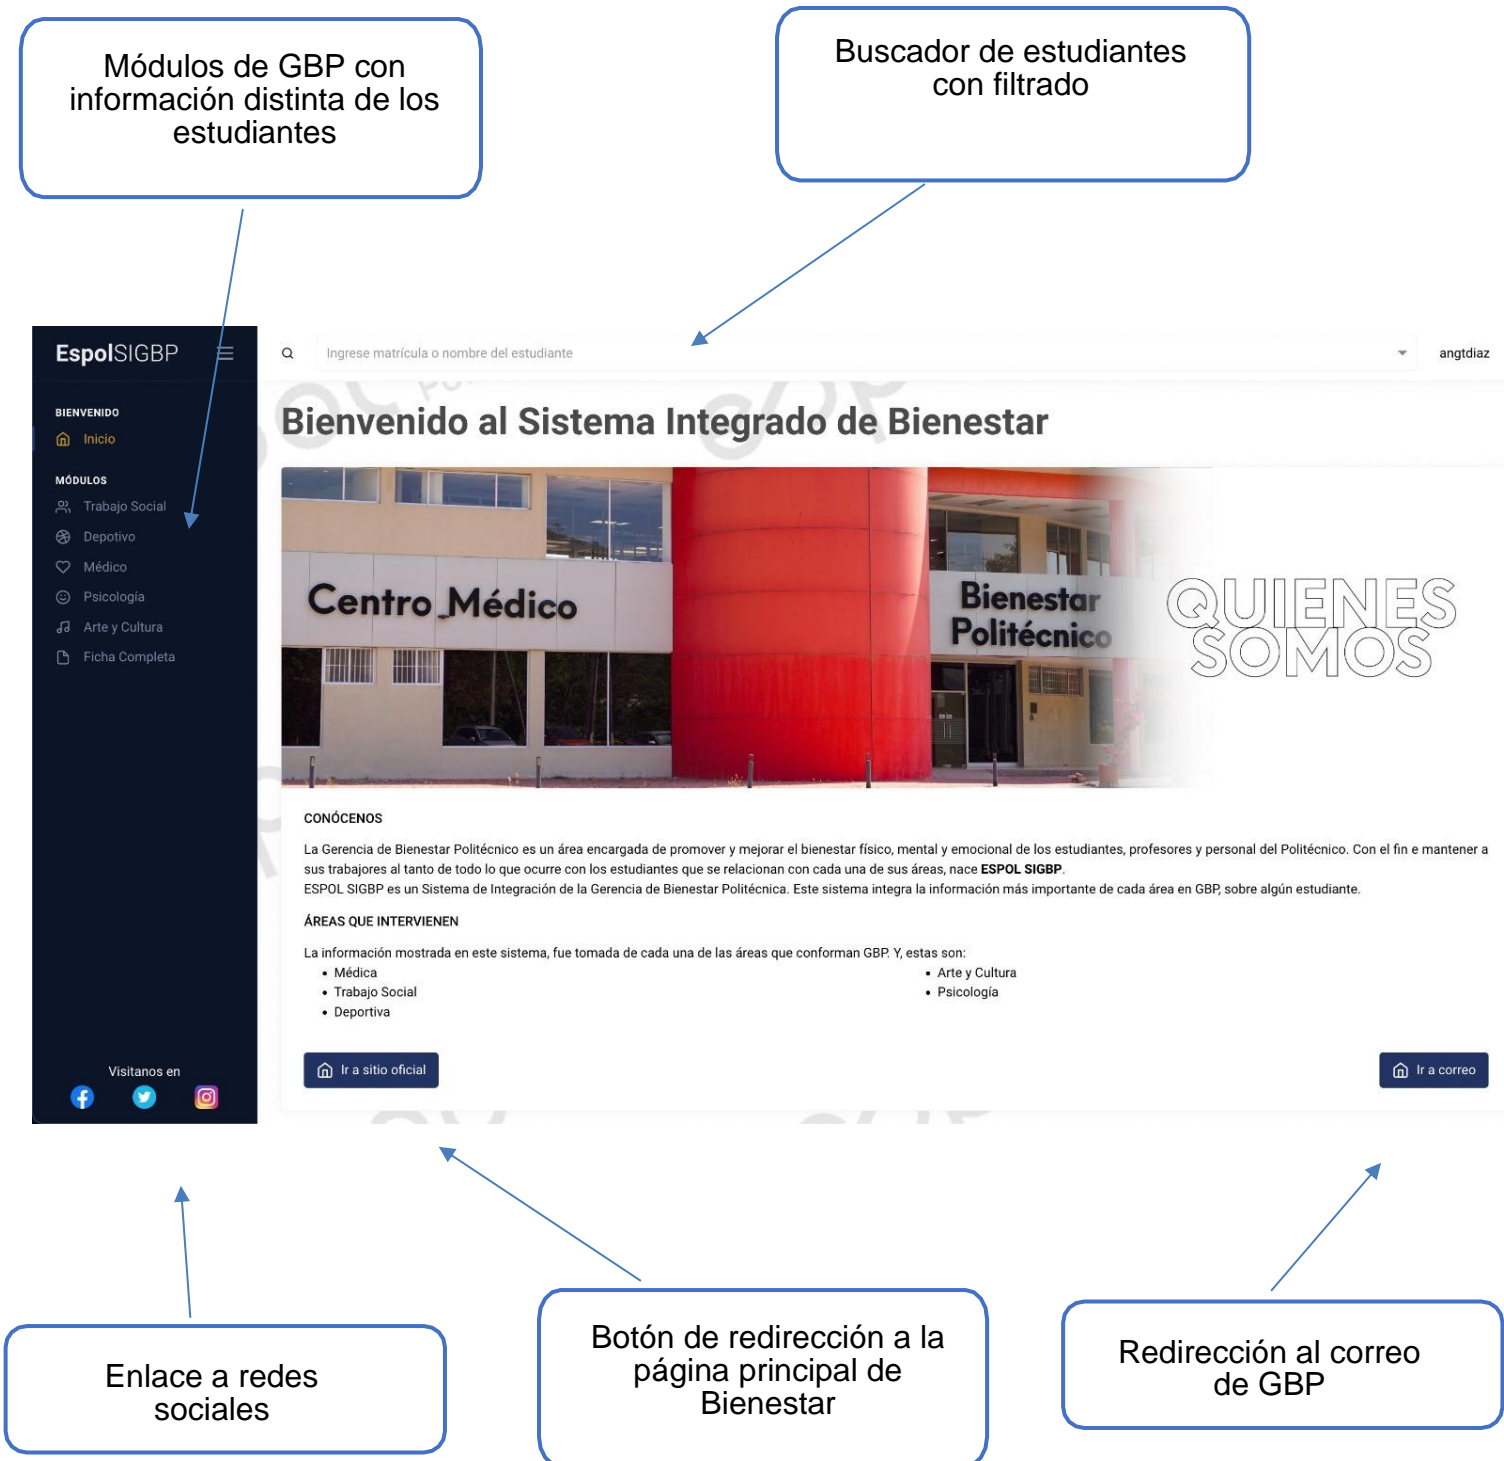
Módulos de GBP con información distinta de los estudiantes

Buscador de estudiantes con filtrado

EspolSIGBP

Ingrese matrícula o nombre del estudiante

angtdiaz

BIENVENIDO
Inicio

MÓDULOS
Trabajo Social
Depotivo
Médico
Psicología
Arte y Cultura
Ficha Completa

Bienvenido al Sistema Integrado de Bienestar

Centro Médico

Bienestar Politécnico

QUIENES SOMOS

CONÓCENOS

La Gerencia de Bienestar Politécnico es un área encargada de promover y mejorar el bienestar físico, mental y emocional de los estudiantes, profesores y personal del Politécnico. Con el fin e mantener a sus trabajores al tanto de todo lo que ocurre con los estudiantes que se relacionan con cada una de sus áreas, nace ESPOL SIGBP.
ESPOL SIGBP es un Sistema de Integración de la Gerencia de Bienestar Politécnica. Este sistema integra la información más importante de cada área en GBP, sobre algún estudiante.

ÁREAS QUE INTERVIENEN

La información mostrada en este sistema, fue tomada de cada una de las áreas que conforman GBP. Y, estas son:
• Médica
• Trabajo Social
• Deportiva
• Arte y Cultura
• Psicología

Visitanos en

Ir a sitio oficial

Ir a correo

Enlace a redes sociales

Botón de redirección a la página principal de Bienestar

Redirección al correo de GBP